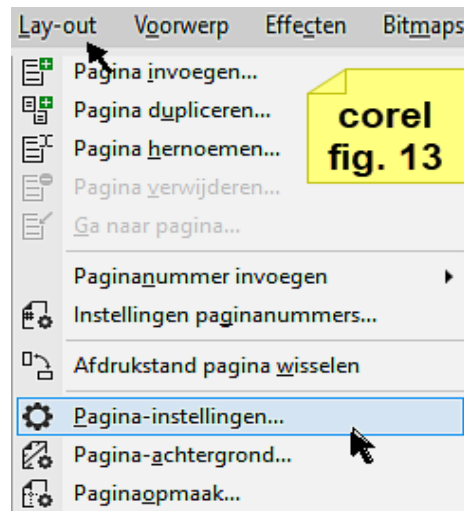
Lay-out Voorwerp Effecten Bitmaps

Pagina invoegen...
Pagina dupliceren...
Pagina hernoemen...
Pagina verwijderen...
Ga naar pagina...

corel fig. 13

Paginanummer invoegen
Instellingen paginanummers...
Afdrukstand pagina wisselen
Pagina-instellingen...
Pagina-achtergrond...
Paginaopmaak...